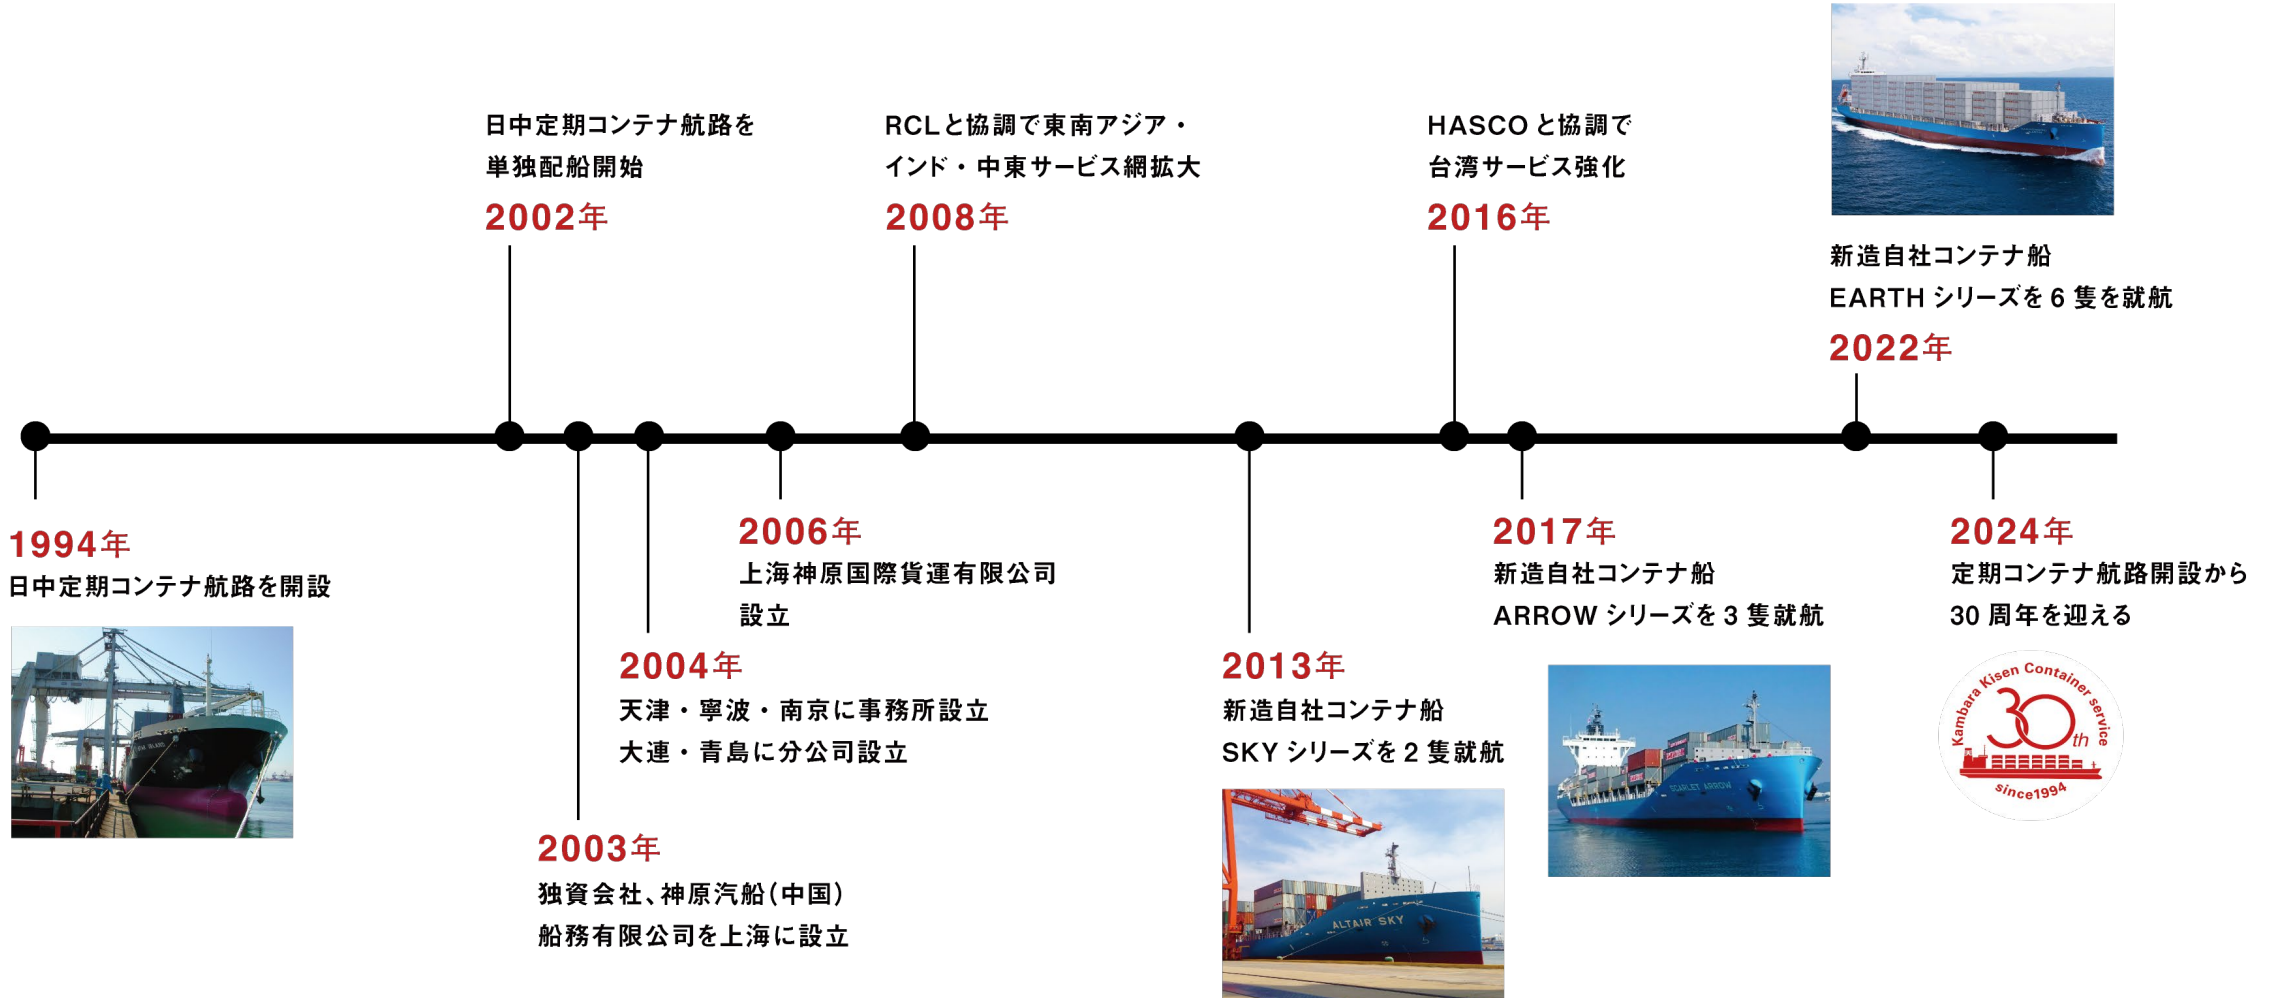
1994年
日中定期コンテナ航路を開設

2002年
日中定期コンテナ航路を単独配船開始

2003年
独資会社、神原汽船(中国)船務有限公司を上海に設立

2004年
天津・寧波・南京に事務所設立
大連・青島に分公司設立

2006年
上海神原国際貨運有限公司設立

2008年
RCLと協調で東南アジア・インド・中東サービス網拡大

2013年
新造自社コンテナ船
SKY シリーズを 2 隻就航

ALTAIR SKY

2016年
HASCO と協調で台湾サービス強化

2017年
新造自社コンテナ船
ARROW シリーズを 3 隻就航

SCARLET ARROW

2022年
新造自社コンテナ船
EARTH シリーズを 6 隻を就航

2024年
定期コンテナ航路開設から
30 周年を迎える

Kambara Kisen Container service
30th
since1994